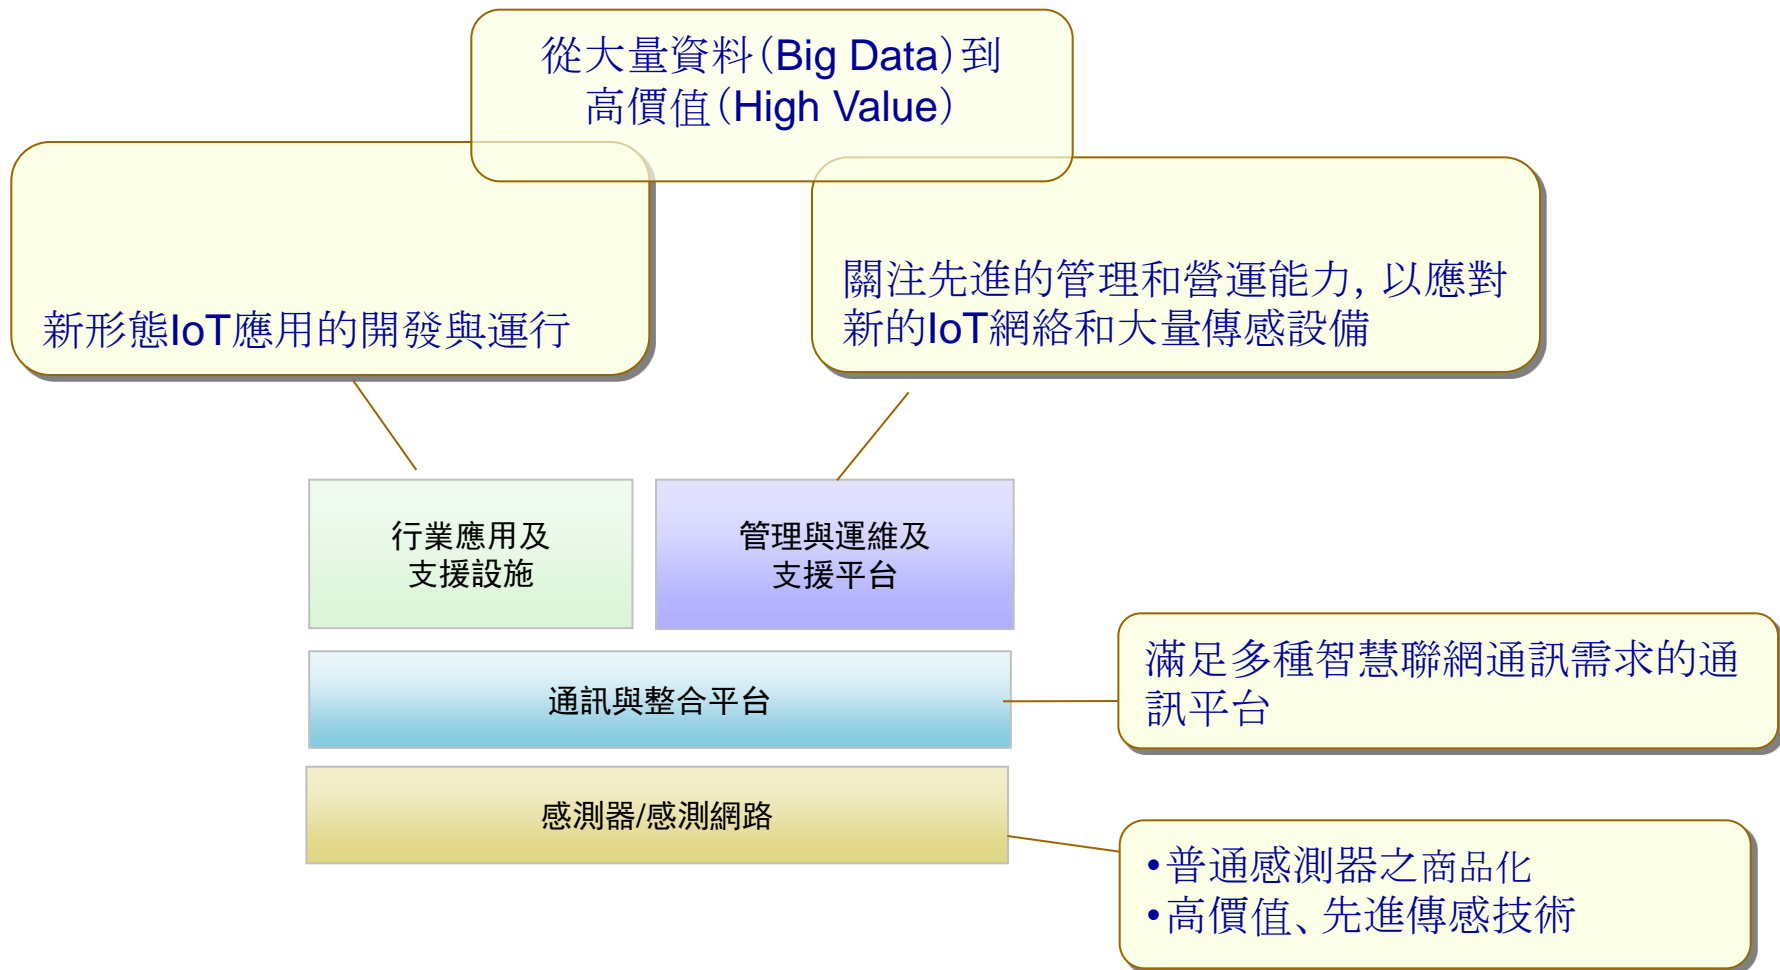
從大量資料(Big Data)到
高價值(High Value)

新形態IoT應用的開發與運行

關注先進的管理和營運能力，以應對新的IoT網絡和大量傳感設備

行業應用及
支援設施

管理與運維及
支援平台

通訊與整合平台

滿足多種智慧聯網通訊需求的通訊平台

感測器/感測網路

•普通感測器之商品化
•高價值、先進傳感技術